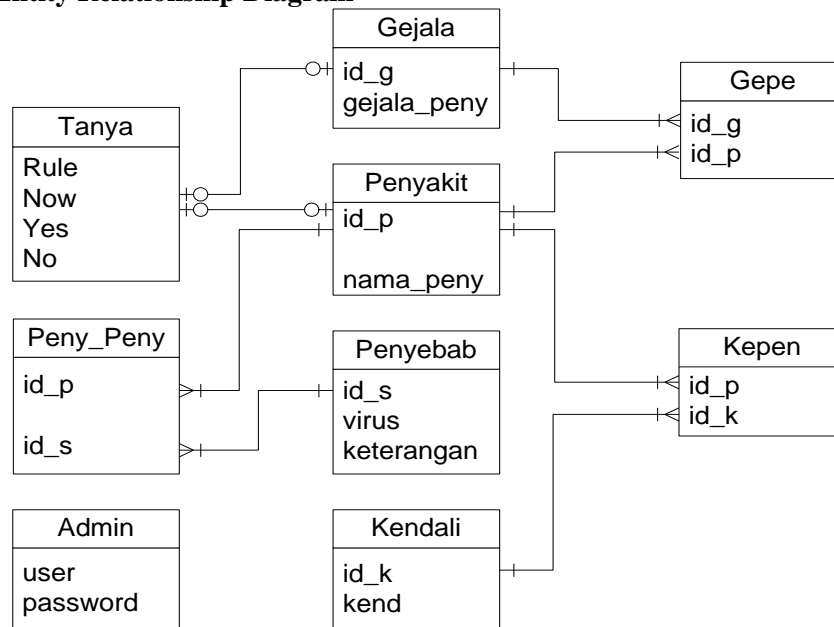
ntity Relationship Diagram

Gejala
id_g
gejala_peny

Gepe
id_g
id_p

Tanya
Rule
Now
Yes
No

Penyakit
id_p
nama_peny

Peny_Peny
id_p
id_s

Penyebab
id_s
virus
keterangan

Kepen
id_p
id_k

Admin
user
password

Kendali
id_k
kend